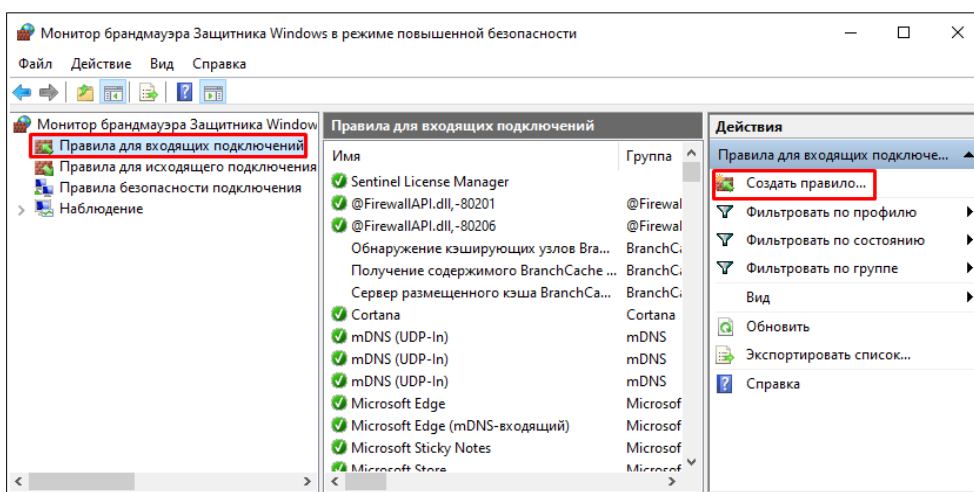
Монитор брандмауэра Защитника Windows в режиме повышенной безопасности

Файл Действие Вид Справка

Монитор брандмауэра Защитника Window
Правила для входящих подключений
Правила для исходящего подключения
Правила безопасности подключения
Наблюдение

Правила для входящих подключений

| Имя | Группа |
|---|---|
| Sentinel License Manager | |
| @FirewallAPI.dll,-80201 | @Firewal |
| @FirewallAPI.dll,-80206 | @Firewal |
| Обнаружение кэширующих узлов Bra... | BranchCa |
| Получение содержимого BranchCache ... | BranchCa |
| Сервер размещенного кэша BranchCa... | BranchCa |
| Cortana | Cortana |
| mDNS (UDP-In) | mDNS |
| mDNS (UDP-In) | mDNS |
| mDNS (UDP-In) | mDNS |
| Microsoft Edge | Microsof |
| Microsoft Edge (mDNS-входящий) | Microsof |
| Microsoft Sticky Notes | Microsof |
| Microsoft Store | Microsof |

Действия
Правила для входящих подключе...
Создать правило...
Фильтровать по профилю
Фильтровать по состоянию
Фильтровать по группе
Вид
Обновить
Экспортировать список...
Справка